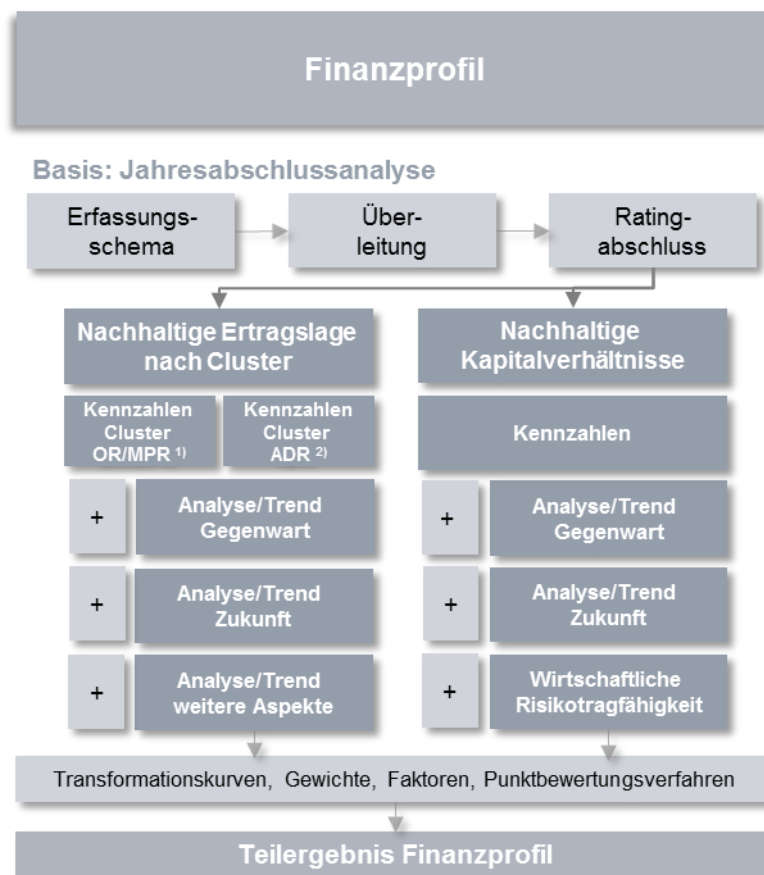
Finanzprofil

Basis: Jahresabschlussanalyse

Erfassungsschema

Überleitung

Ratingabschluss

Nachhaltige Ertragslage nach Cluster

Kennzahlen Cluster OR/MPR $^{1)}$

Kennzahlen Cluster ADR $^{2)}$

+

Analyse/Trend Gegenwart

+

Analyse/Trend Zukunft

+

Analyse/Trend weitere Aspekte

Nachhaltige Kapitalverhältnisse

Kennzahlen

+

Analyse/Trend Gegenwart

+

Analyse/Trend Zukunft

+

Wirtschaftliche Risikotragfähigkeit

Transformationskurven, Gewichte, Faktoren, Punktbewertungsverfahren

Teilergebnis Finanzprofil